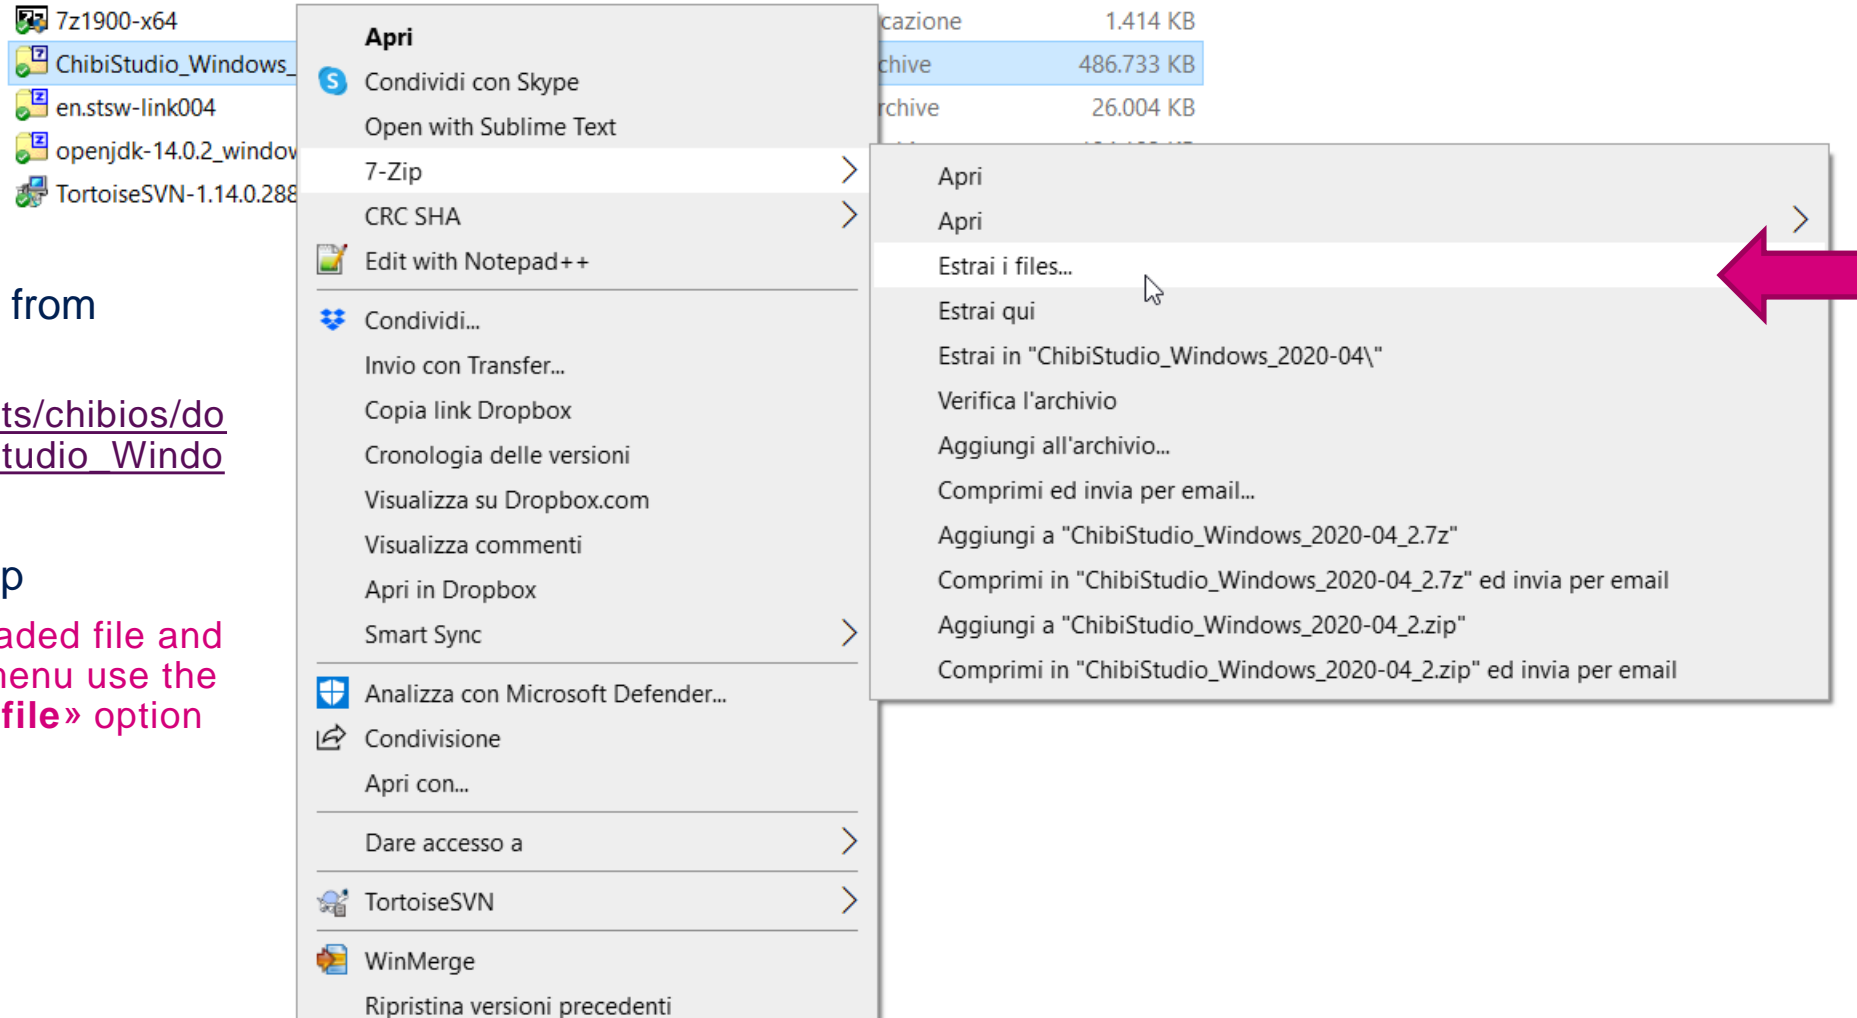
7z1900-x64
ChibiStudio_Windows_
en.stsw-link004
openjdk-14.0.2_windov
TortoiseSVN-1.14.0.288

cazione 1.414 KB
chive 486.733 KB
rchive 26.004 KB

from

ts/chibios/do
tudio_Windo

p
aded file and
nenu use the
file» option

Apri
Condividi con Skype
Open with Sublime Text
7-Zip
CRC SHA
Edit with Notepad++
Condividi...
Invio con Transfer...
Copia link Dropbox
Cronologia delle versioni
Visualizza su Dropbox.com
Visualizza commenti
Apri in Dropbox
Smart Sync
Analizza con Microsoft Defender...
Condivisione
Apri con...
Dare accesso a
TortoiseSVN
WinMerge
Ripristina versioni precedenti

Apri
Apri
Estrai i files...
Estrai qui
Estrai in "ChibiStudio_Windows_2020-04\"
Verifica l'archivio
Aggiungi all'archivio...
Comprimi ed invia per email...
Aggiungi a "ChibiStudio_Windows_2020-04_2.7z"
Comprimi in "ChibiStudio_Windows_2020-04_2.7z" ed invia per email
Aggiungi a "ChibiStudio_Windows_2020-04_2.zip"
Comprimi in "ChibiStudio_Windows_2020-04_2.zip" ed invia per email